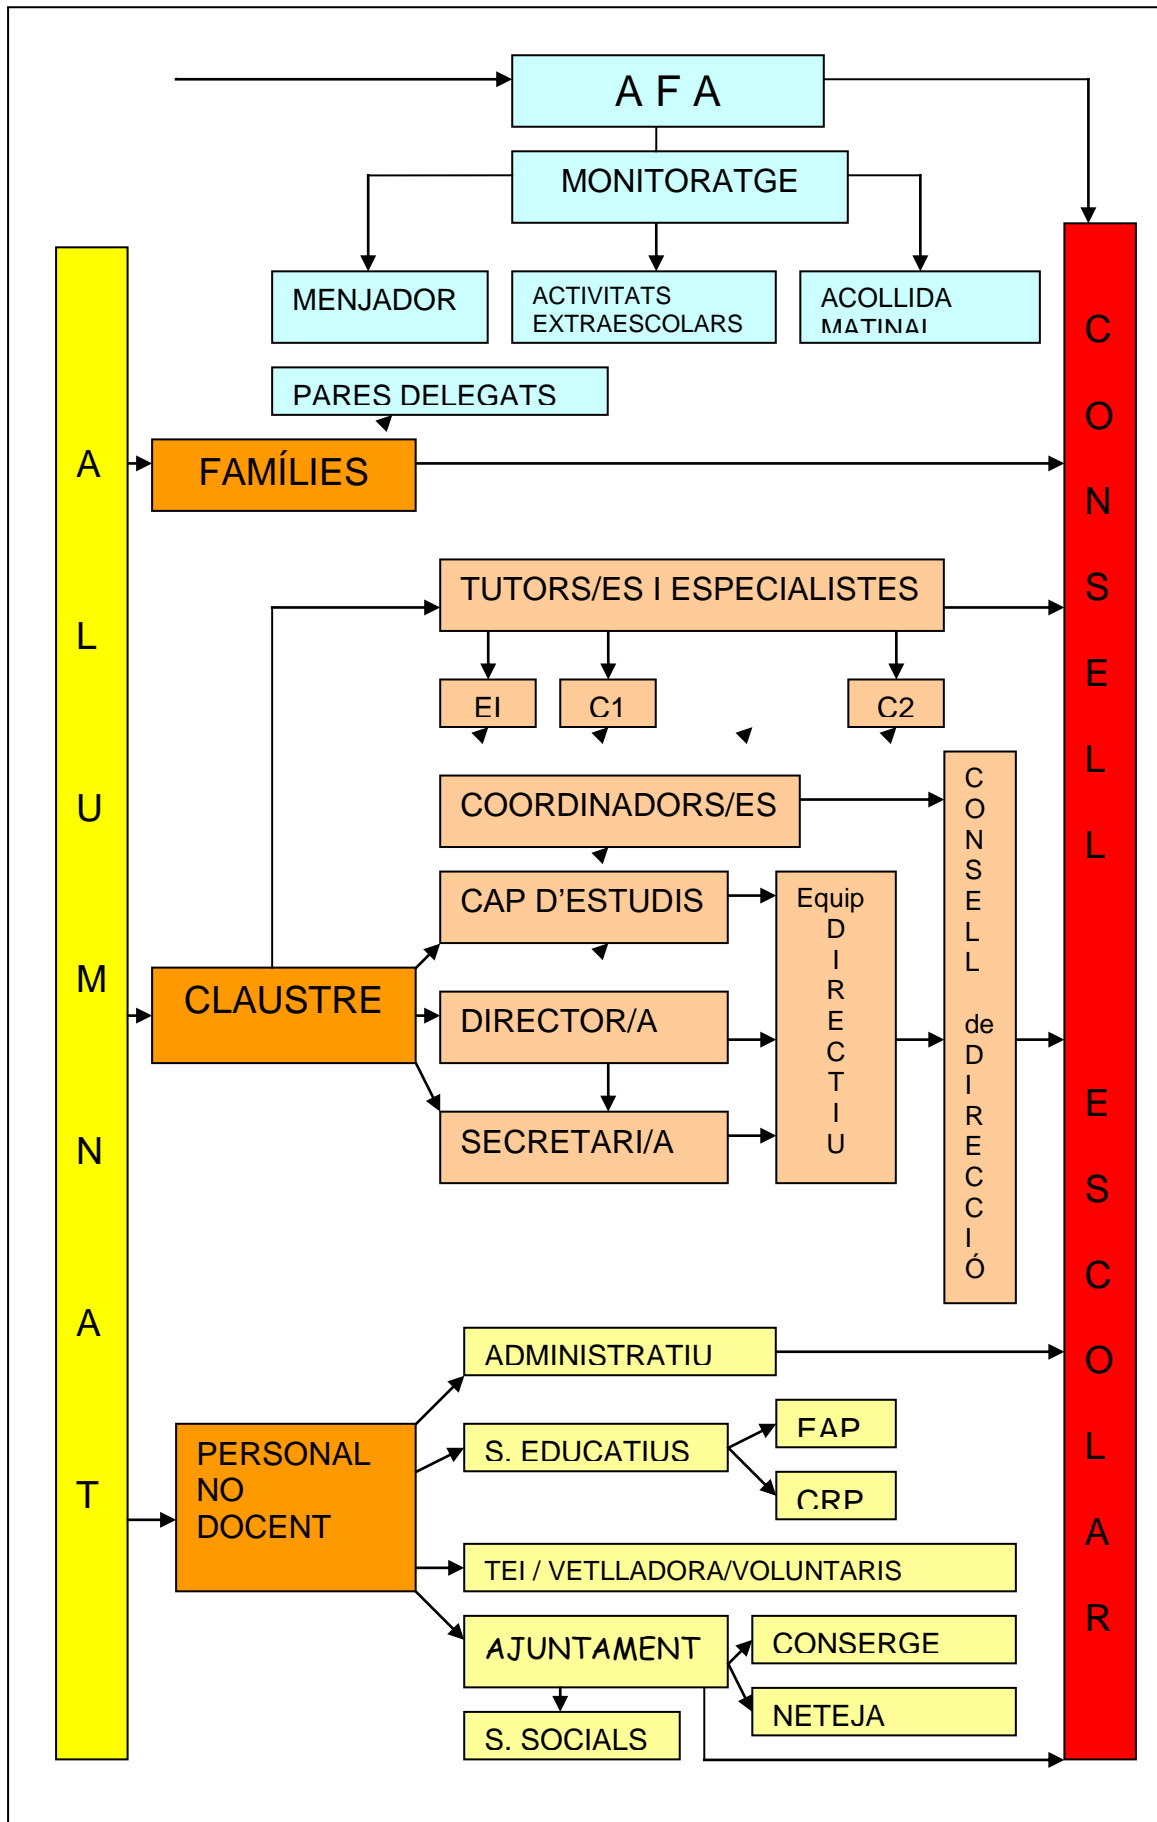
A F A

MONITORATGE

MENJADOR

ACTIVITATS EXTRAESCOLARS

ACOLLIDA MATINAL

PARES DELEGATS

ALUMNAT

FAMÍLIES

TUTORS/ES I ESPECIALISTES

EI

C1

C2

COORDINADORS/ES

CAP D'ESTUDIS

CLAUSTRE

DIRECTOR/A

SECRETARI/A

Equip DIRECTIU

CONSELL de DIRECCIÓ

CONSELL ESCOLAR

ADMINISTRATIU

PERSONAL NO DOCENT

S. EDUCATIUS

EAP

CRP

TEI / VETLLADORA/VOLUNTARIS

AJUNTAMENT

CONSERGE

NETEJA

S. SOCIALS